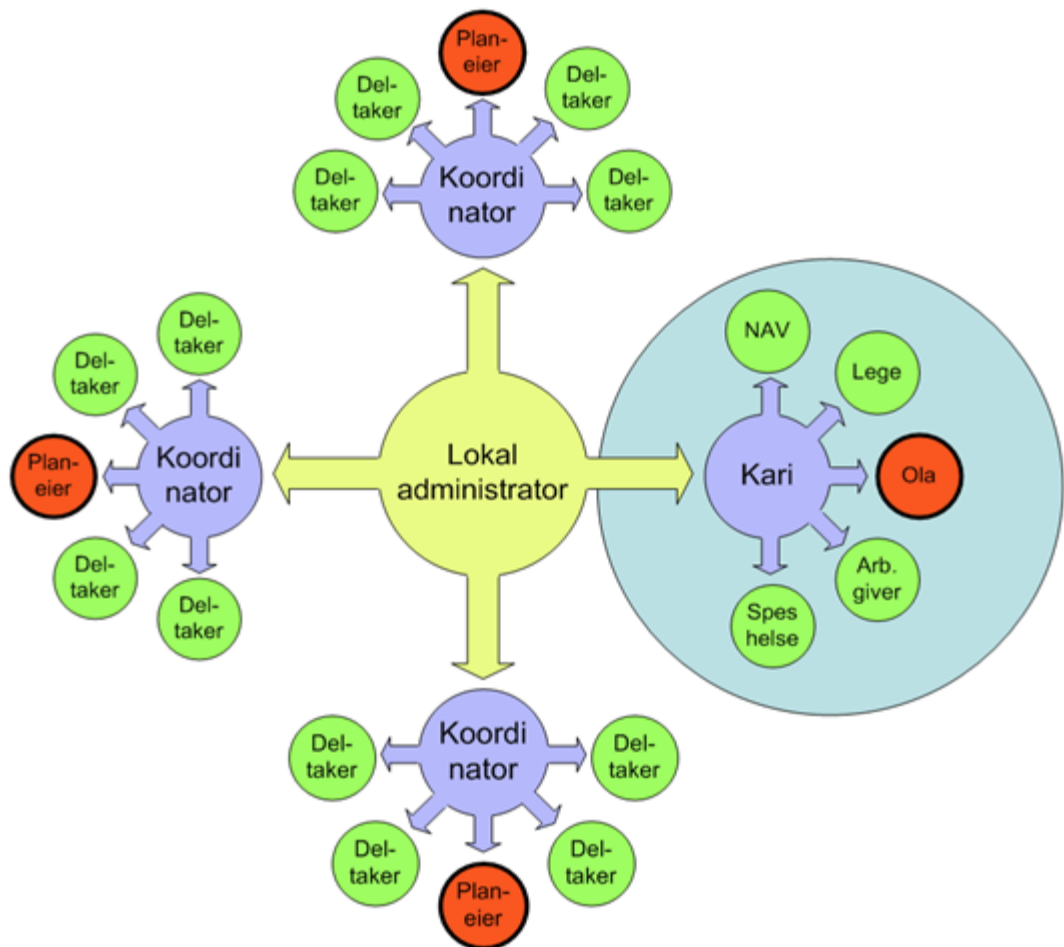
Plan-eier

Del-taker

Del-taker

Del-taker

Koordi nator

Del-taker

Del-taker

Del-taker

Del-taker

Plan-eier

Koordi nator

Del-taker

Del-taker

Lokal administrator

NAV

Lege

Kari

Ola

Arb. giver

Spes helse

Del-taker

Koordi nator

Del-taker

Del-taker

Del-taker

Plan-eier